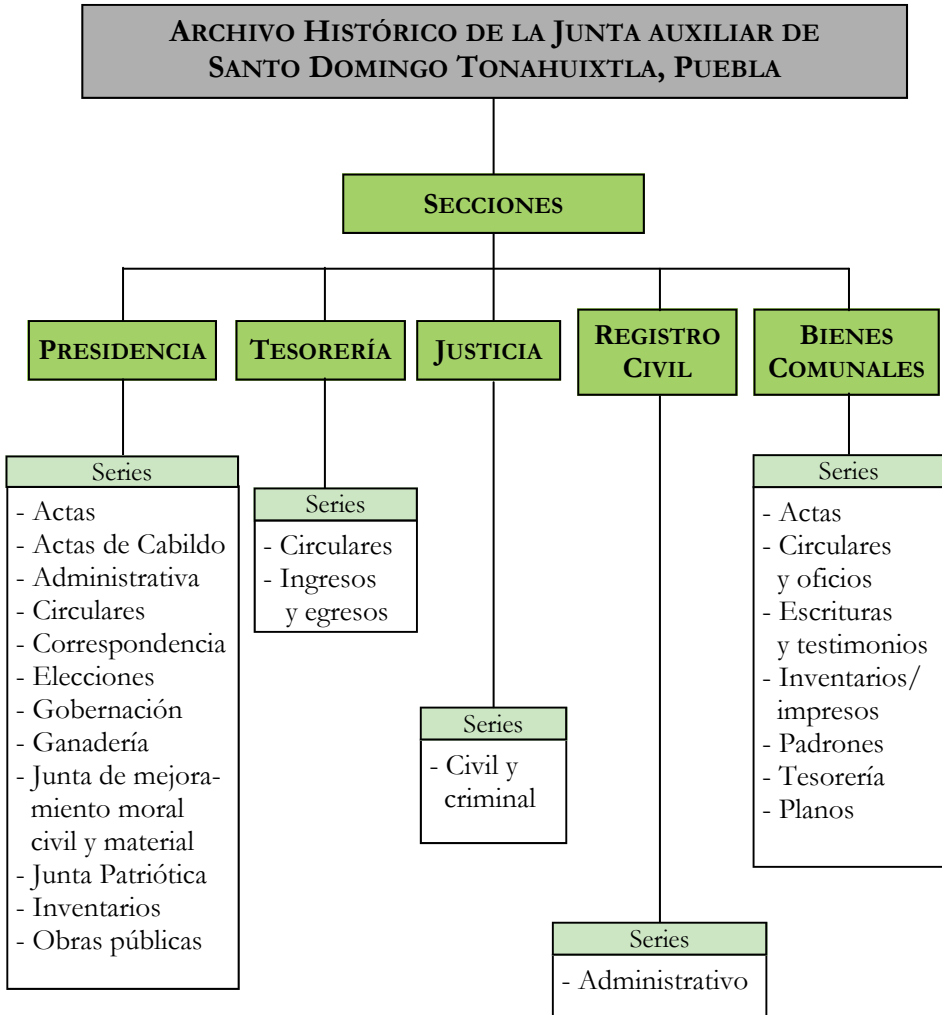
ARCHIVO HISTÓRICO DE LA JUNTA AUXILIAR DE SANTO DOMINGO TONAHUIXTLA, PUEBLA

SECCIONES

PRESIDENCIA

Series
- Actas
- Actas de Cabildo
- Administrativa
- Circulares
- Correspondencia
- Elecciones
- Gobernación
- Ganadería
- Junta de mejoramiento moral civil y material
- Junta Patriótica
- Inventarios
- Obras públicas

TESORERÍA

Series
- Circulares
- Ingresos y egresos

JUSTICIA

Series
- Civil y criminal

REGISTRO CIVIL

Series
- Administrativo

BIENES COMUNALES

Series
- Actas
- Circulares y oficios
- Escrituras y testimonios
- Inventarios/ impresos
- Padrones
- Tesorería
- Planos